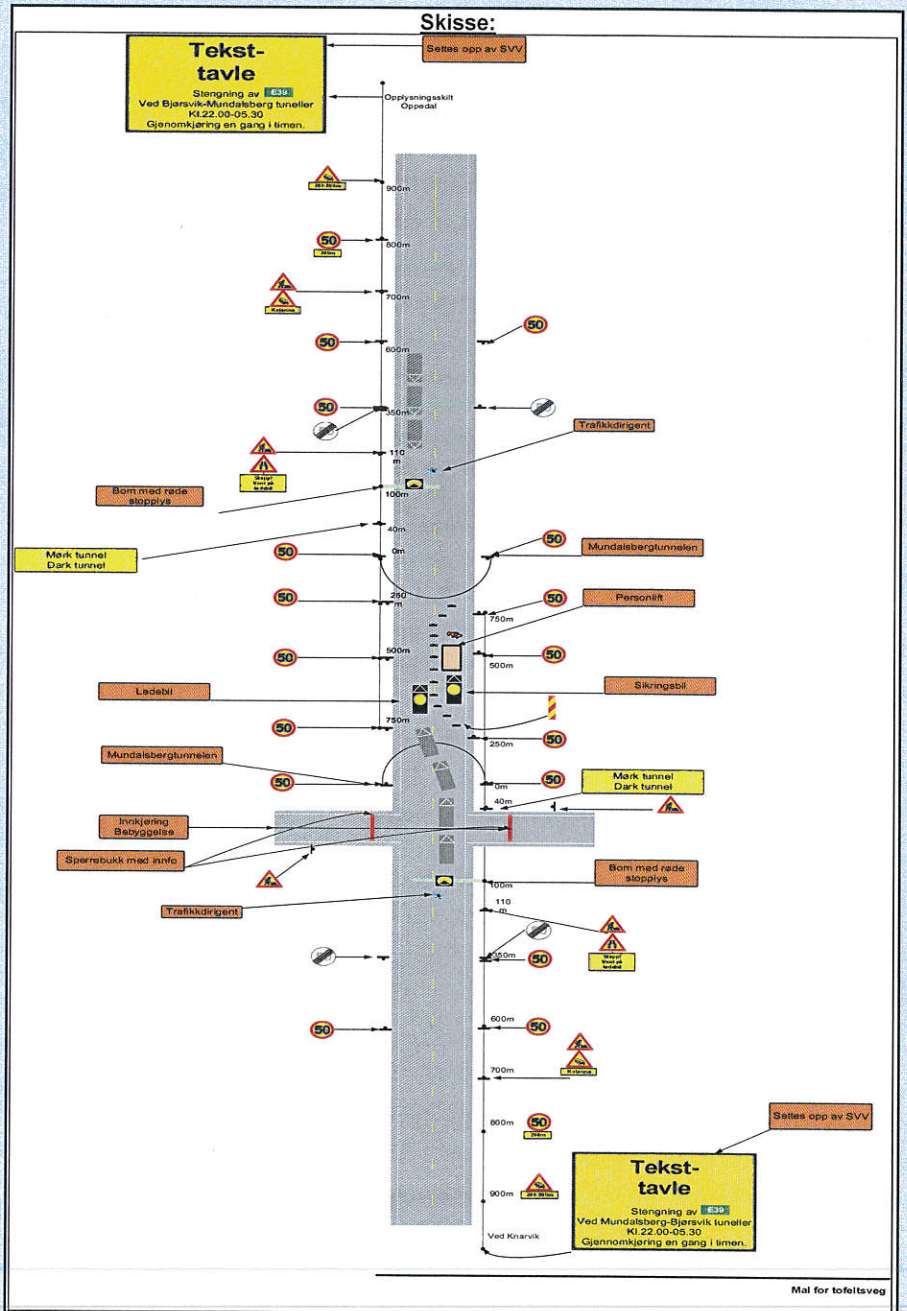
Skisse:

Tekst-
tavle
Stengning av E39
Ved Bjørsvik-Mundalsberg tuneller
Kl.22.00-05.30
Gjenomkjøring en gang i timen.

Settes opp av SVV

Opplysningsskilt
Oppedal

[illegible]

900m

50
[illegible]

800m

700m

Kolonne

50

600m

50

50

350m

Trafikkdirigent

110 m

Stopp! Vent på ledebil

Bom med røde stopplys

100m

40m

Mørk tunnel
Dark tunnel

50

0m

50

Mundalsbergtunnelen

50

250 m

50

Personlift

750m

50

500m

500m

50

Ledebil

Sikringsbil

50

750m

250m

50

Mundalsbergtunnelen

50

0m

50

Mørk tunnel
Dark tunnel

40m

Innkjøring
Bebyggelse

Sperrebukk med info

Bom med røde stopplys

100m

Trafikkdirigent

110 m

Stopp! Vent på ledebil

350m

50

50

600m

50

700m

Kolonne

Settes opp av SVV

800m

50
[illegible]

900m

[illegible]

Tekst-
tavle
Stengning av E39
Ved Mundalsberg-Bjørsvik tuneller
Kl.22.00-05.30
Gjennomkjøring en gang i timen.

Ved Knarvik

Mal for tofeltsveg